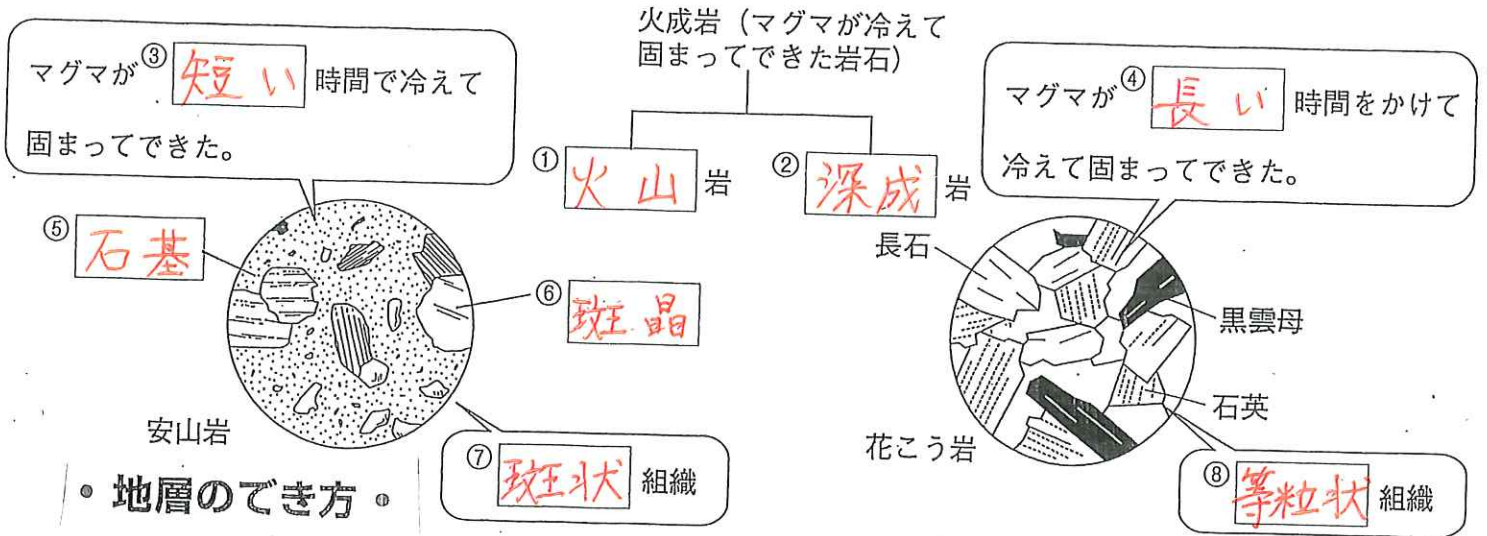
火成岩（マグマが冷えて固まってできた岩石）

マグマが③ 短い 時間で冷えて固まってできた。

① 火山 岩

② 深成 岩

マグマが④ 長い 時間をかけて冷えて固まってできた。

⑤ 石基

⑥ 斑晶

安山岩

⑦ 斑状 組織

長石

黒雲母

石英

花こう岩

⑧ 等粒状 組織

・地層のでき方・